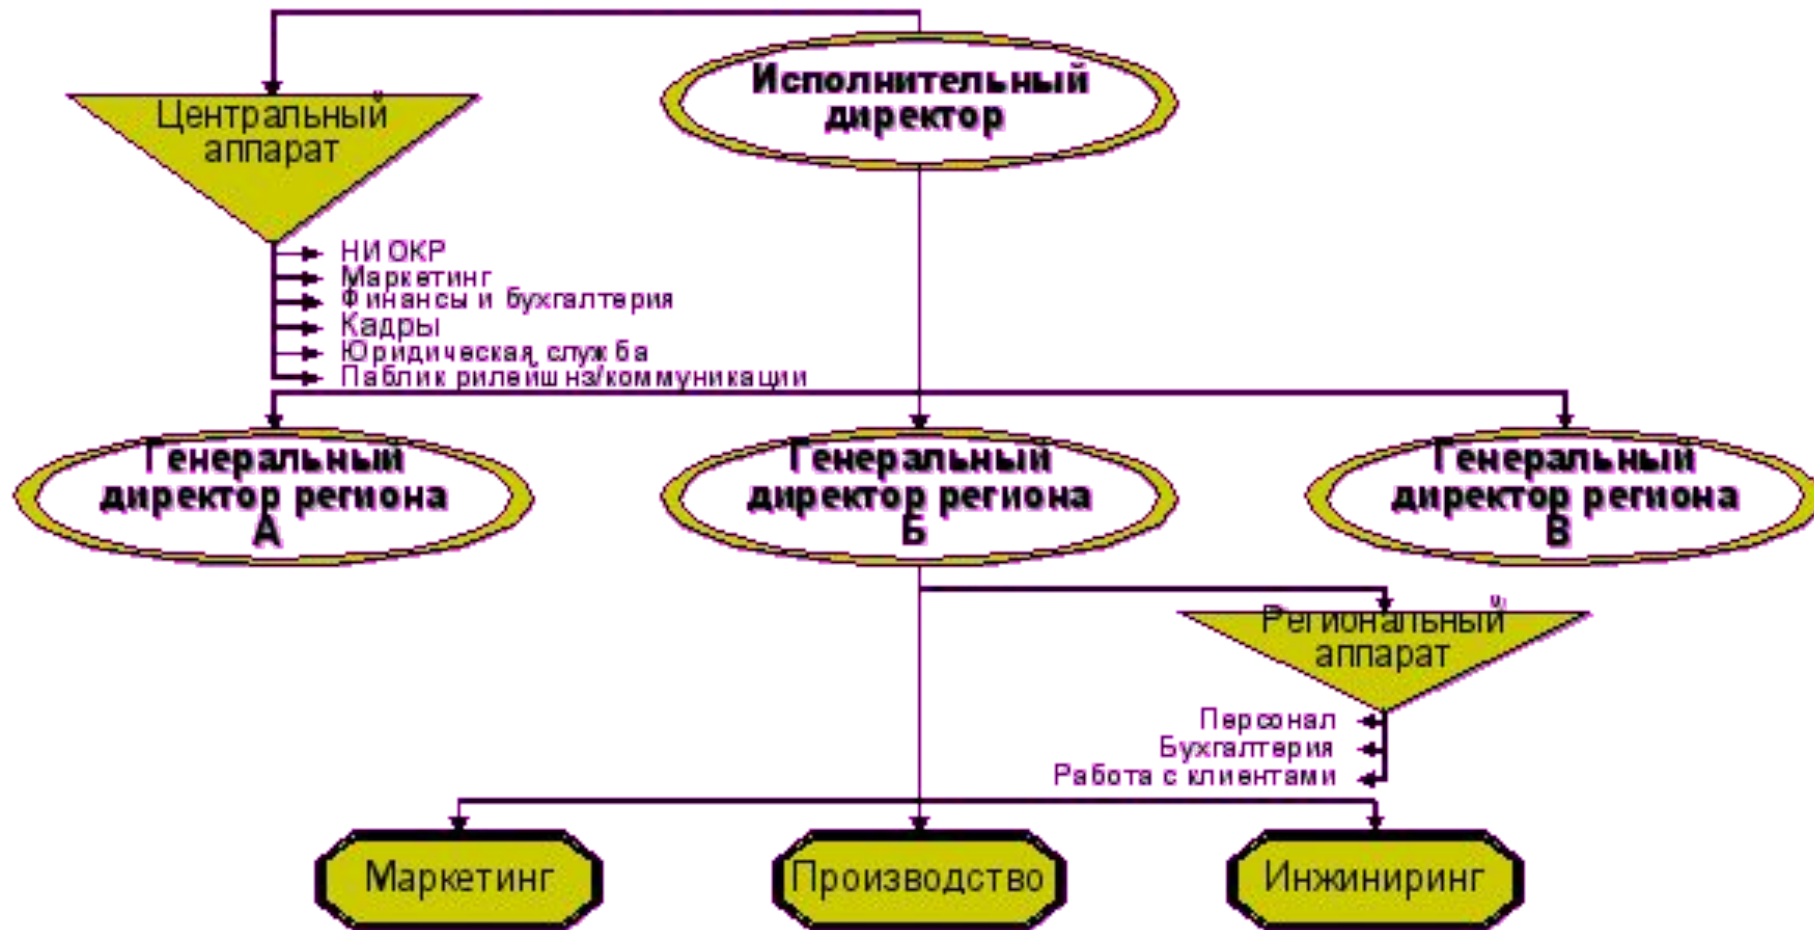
Исполнительный директор

Центральный аппарат

НИ ОКР
Маркетинг
Финансы и бухгалтерия
Кадры
Юридическая служба
Паблик рилейшнз/коммуникации

Генеральный директор региона А

Генеральный директор региона Б

Генеральный директор региона В

Региональный аппарат

Персонал
Бухгалтерия
Работа с клиентами

Маркетинг

Производство

Инжиниринг